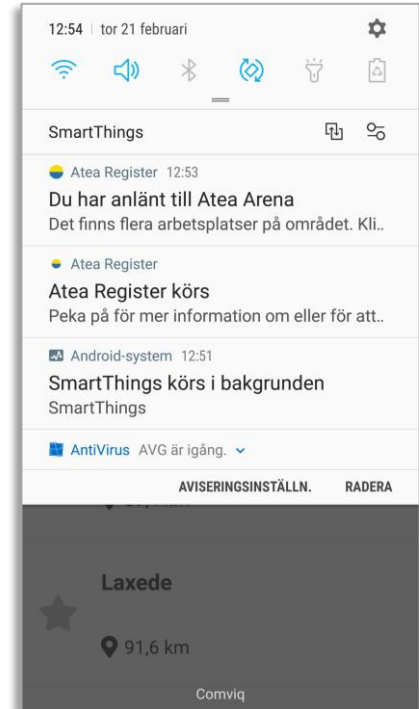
12:54 | tor 21 februari

SmartThings

Atea Register 12:53
Du har anlänt till Atea Arena
Det finns flera arbetsplatser på området. Kli..

Atea Register
Atea Register körs
Peka på för mer information om eller för att..

Android-system 12:51
SmartThings körs i bakgrunden
SmartThings

AntiVirus AVG är igång.

AVISERINGSINSTÄLLN. RADERA

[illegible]

Laxede

91,6 km

Comviq